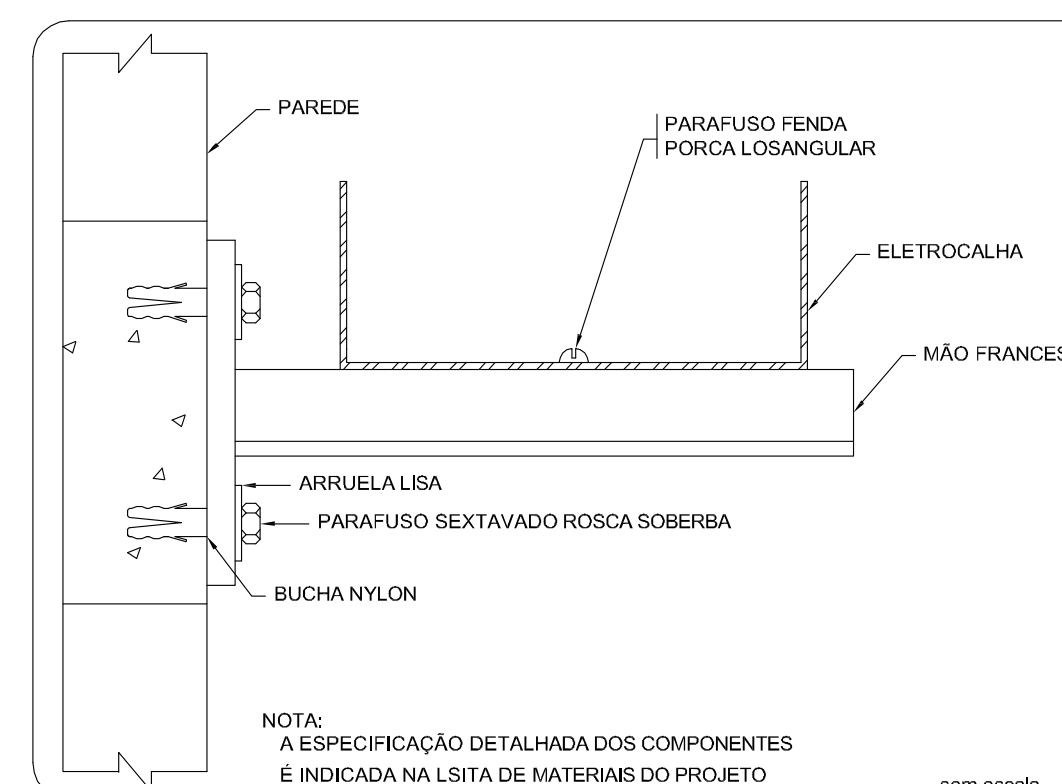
PAREDE

PARAFUSO FENDA
PORCA LOSANGULAR

ELETROCALHA

MÃO FRANCES

ARRUELA LISA

PARAFUSO SEXTAVADO ROSCA SOBERBA

BUCHA NYLON

NOTA:
A ESPECIFICAÇÃO DETALHADA DOS COMPONENTES
É INDICADA NA LSITA DE MATERIAIS DO PROJETO

sem escala